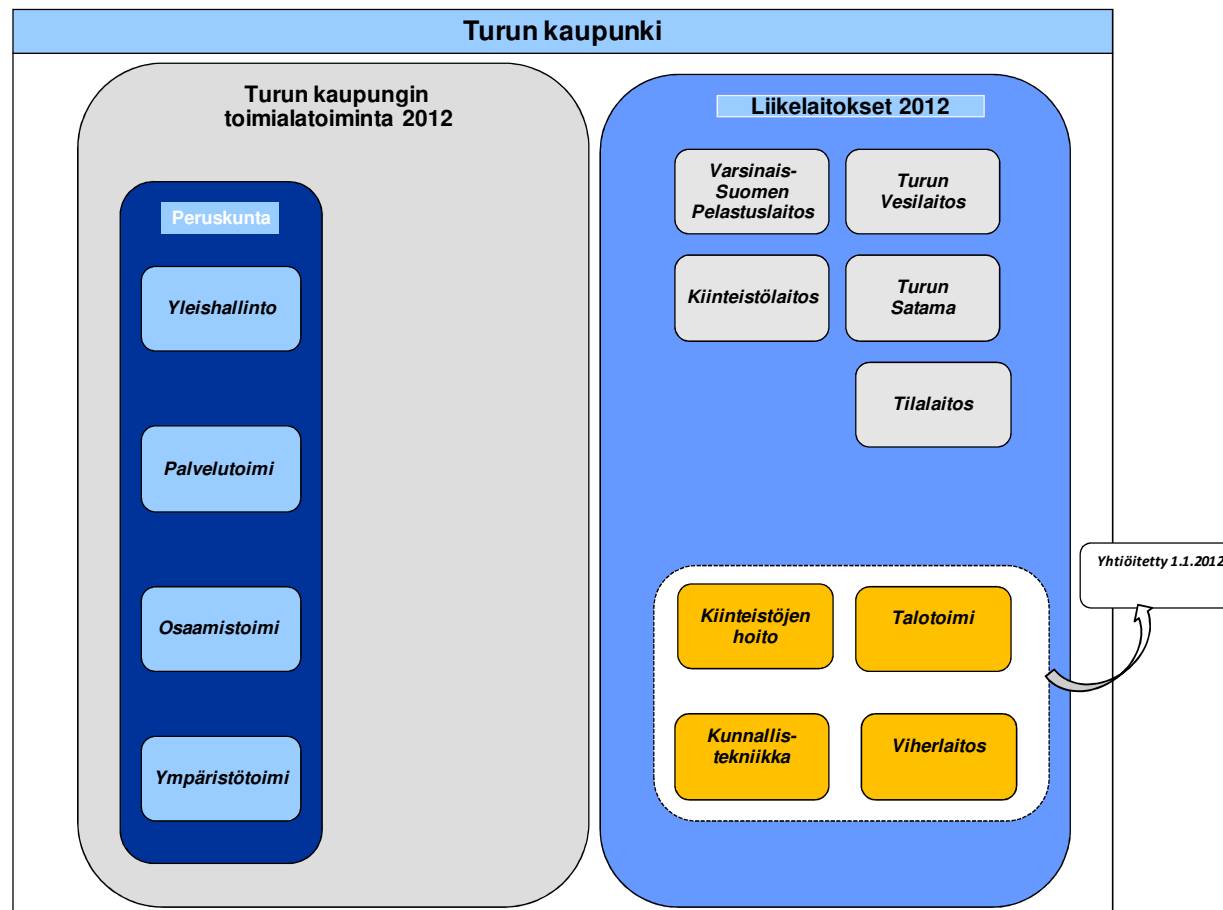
Turun kaupunki

Turun kaupungin toimialatoiminta 2012

Peruskunta

Yleishallinto

Palvelutoimi

Osaamistoimi

Ympäristötoimi

Liikelaitokset 2012

Varsinais-Suomen Pelastuslaitos

Turun Vesilaitos

Kiinteistölaitos

Turun Satama

Tilalaitos

Kiinteistöjen hoito

Talotoimi

Kunnallistekniikka

Viherlaitos

Yhtiöitetty 1.1.2012